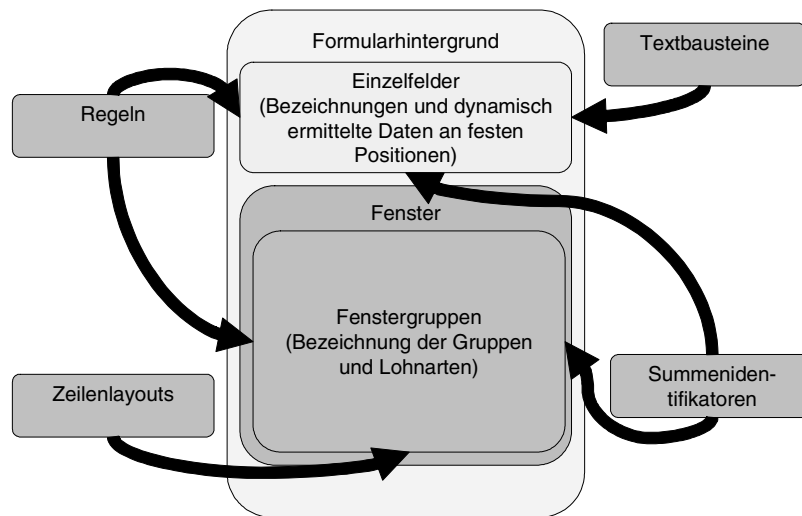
Formularhintergrund

Textbausteine

Einzelfelder (Bezeichnungen und dynamisch ermittelte Daten an festen Positionen)

Regeln

Fenster

Fenstergruppen (Bezeichnung der Gruppen und Lohnarten)

Zeilenlayouts

Summenidentifikatoren